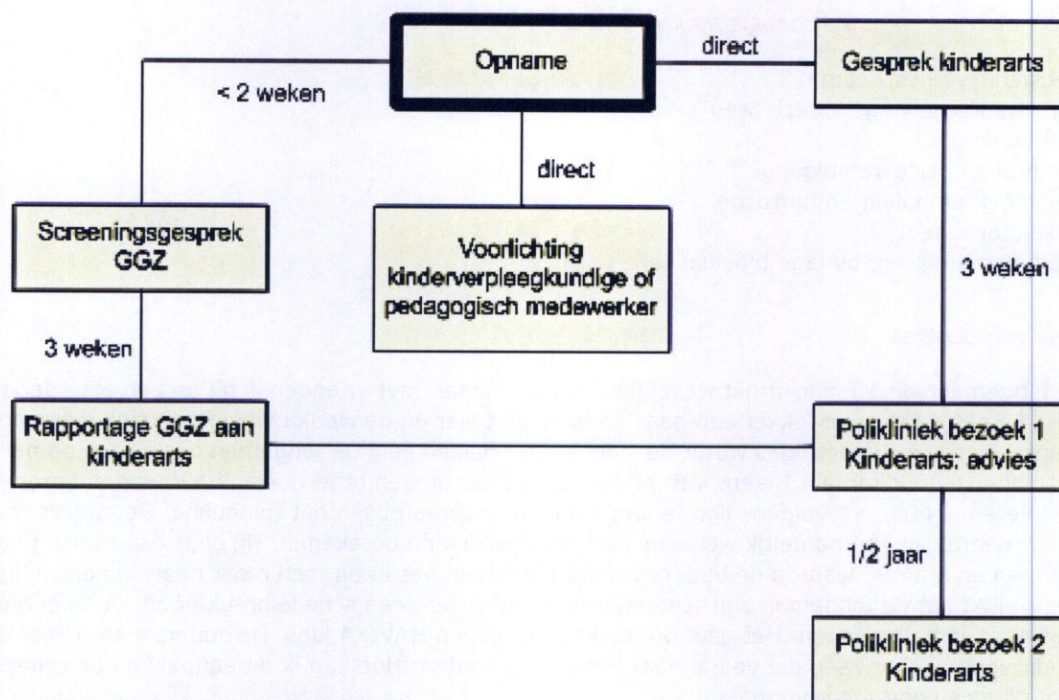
Opname

direct

Gesprek kinderarts

< 2 weken

direct

Screeningsgesprek GGZ

Voorlichting kinderverpleegkundige of pedagogisch medewerker

3 weken

3 weken

Rapportage GGZ aan kinderarts

Polikliniek bezoek 1 Kinderarts: advies

1/2 jaar

Polikliniek bezoek 2 Kinderarts